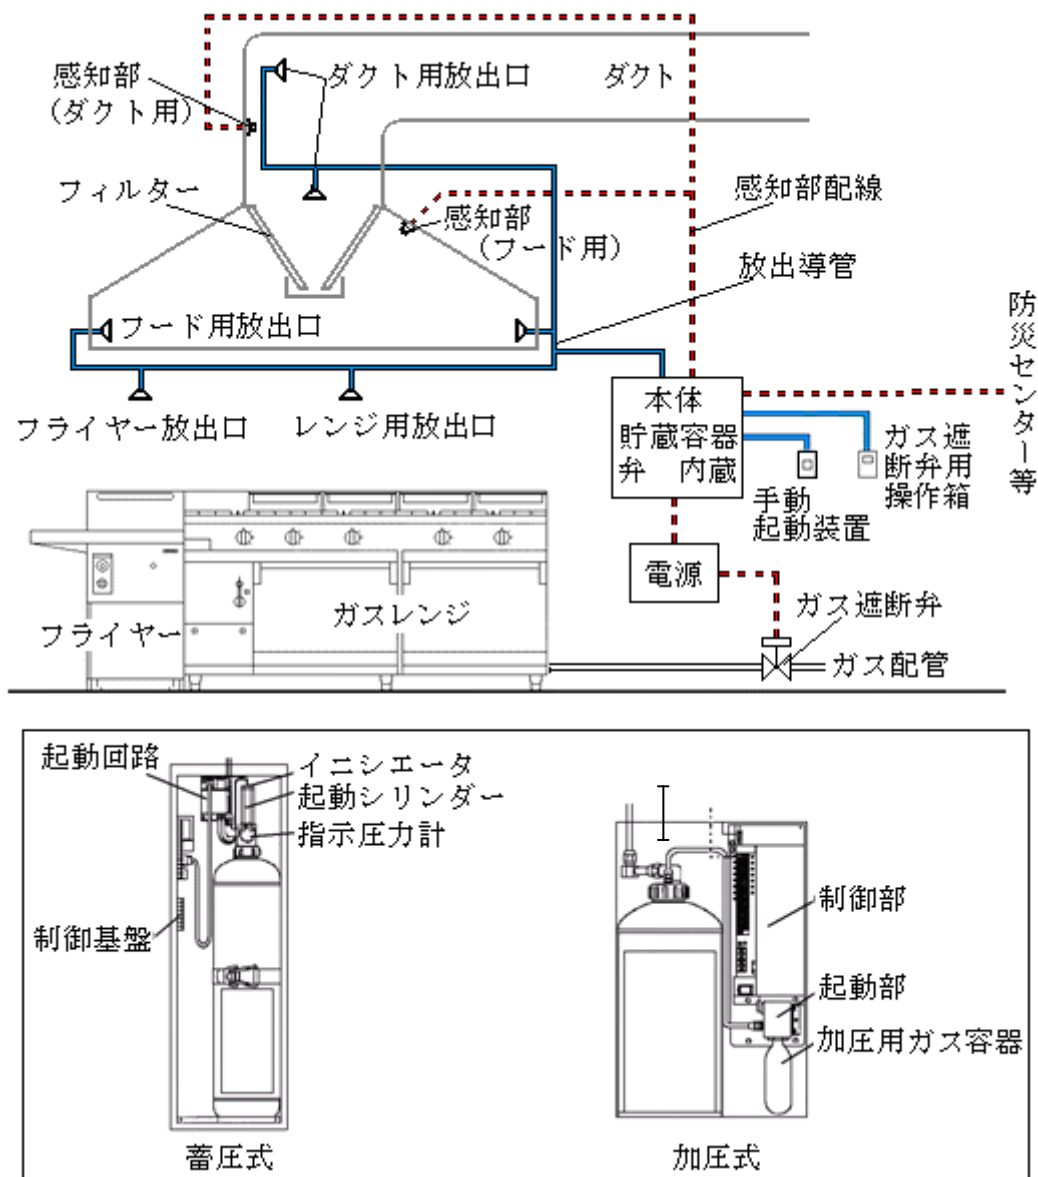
感知部（ダクト用）

ダクト用放出口

ダクト

フィルター

感知部配線

感知部（フード用）

放出導管

フード用放出口

防災センター等

フライヤー放出口

レンジ用放出口

本体
貯蔵容器
弁　内蔵

ガス遮断弁用操作箱

手動起動装置

電源

ガス遮断弁

ガスレンジ

フライヤー

ガス配管

起動回路

イニシエータ

起動シリンダー

指示圧力計

制御基盤

制御部

起動部

加圧用ガス容器

蓄圧式

加圧式